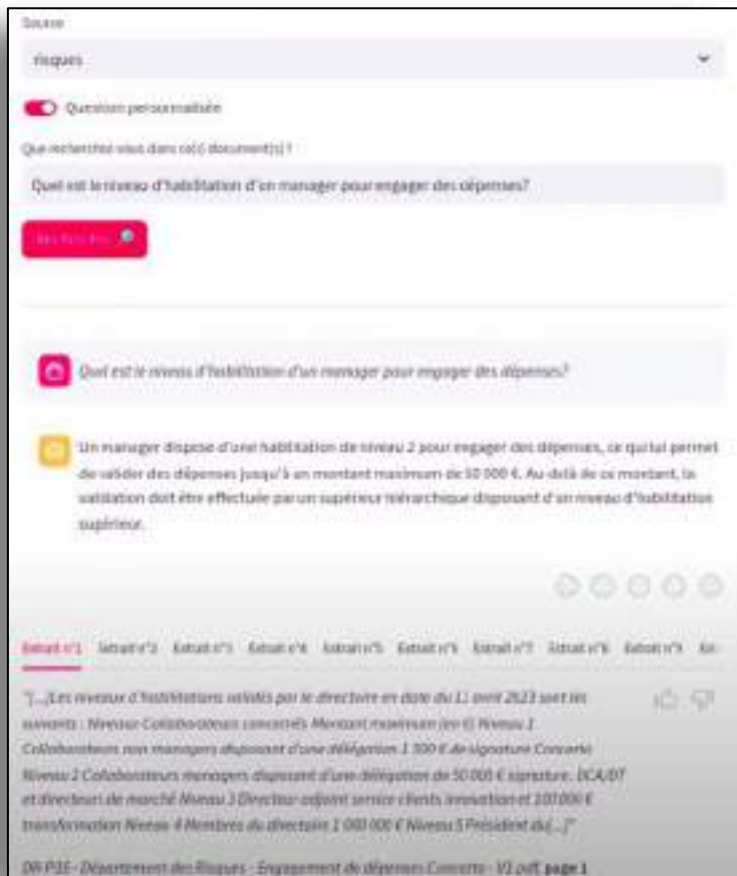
Source

risques

Question personnalisée

Que recherchez-vous dans ce(s) document(s) ?

Quel est le niveau d'habilitation d'un manager pour engager des dépenses?

Rechercher

Quel est le niveau d'habilitation d'un manager pour engager des dépenses?

Un manager dispose d'une habilitation de niveau 2 pour engager des dépenses, ce qui lui permet de valider des dépenses jusqu'à un montant maximum de 50 000 €. Au-delà de ce montant, la validation doit être effectuée par un supérieur hiérarchique disposant d'un niveau d'habilitation supérieur.

Extrait n°1 Extrait n°2 Extrait n°3 Extrait n°4 Extrait n°5 Extrait n°6 Extrait n°7 Extrait n°8 Extrait n°9 Ext

"[...]Les niveaux d'habilitations validés par le directoire en date du 11 avril 2023 sont les suivants : Niveaux Collaborateurs concernés Montant maximum (en €) Niveau 1 Collaborateurs non managers disposant d'une délégation 1 500 € de signature Concerto Niveau 2 Collaborateurs managers disposant d'une délégation de 50 000 € signature. DCA/DT et directeurs de marché Niveau 3 Directeur adjoint service clients innovation et 100 000 € transformation Niveau 4 Membres du directoire 1 000 000 € Niveau 5 Président du[...]"

DR P3E - Département des Risques - Engagement de dépenses Concerto - V1.pdf, page 1